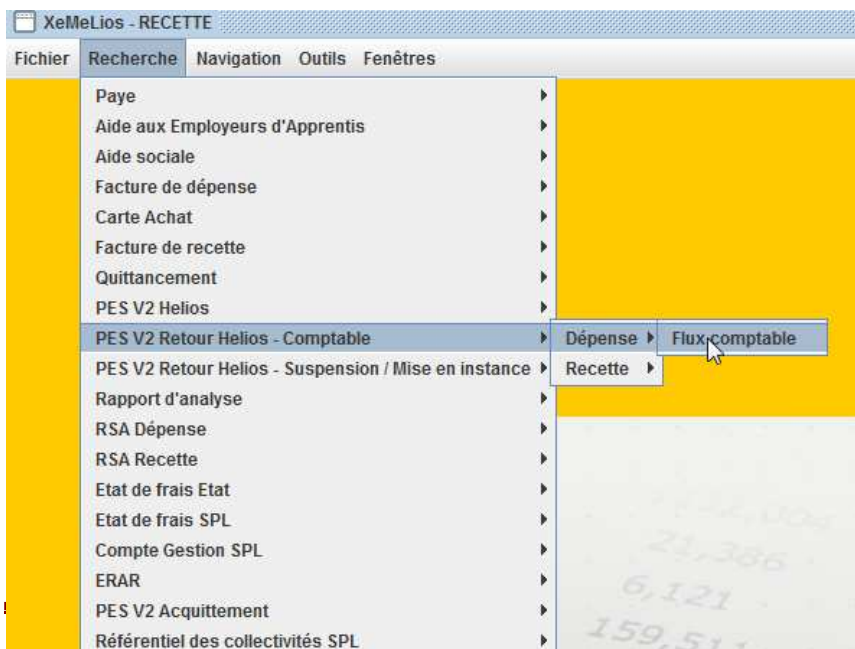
XeMeLios - RECETTE

Fichier Recherche Navigation Outils Fenêtres

Paye
Aide aux Employeurs d'Apprentis
Aide sociale
Facture de dépense
Carte Achat
Facture de recette
Quittancement
PES V2 Helios
PES V2 Retour Helios - Comptable
PES V2 Retour Helios - Suspension / Mise en instance
Rapport d'analyse
RSA Dépense
RSA Recette
Etat de frais Etat
Etat de frais SPL
Compte Gestion SPL
ERAR
PES V2 Acquittement
Référentiel des collectivités SPL

Dépense
Recette

Flux comptable

21,386
6,121
159,51